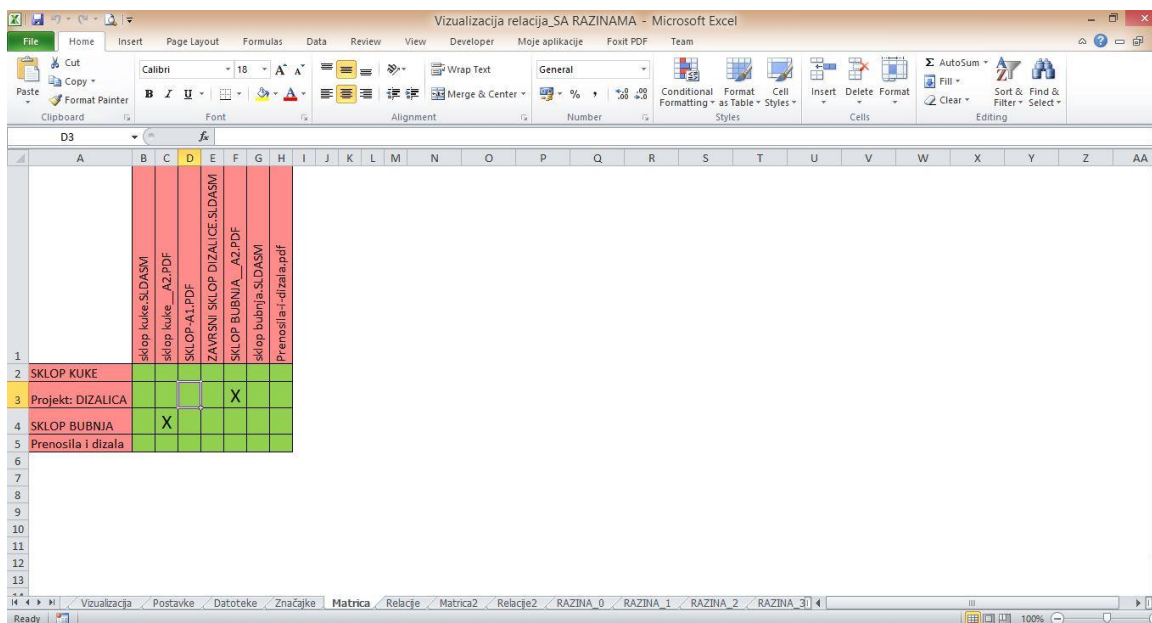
Vizualizacija relacija_SA RAZINAMA - Microsoft Excel

File Home Insert Page Layout Formulas Data Review View Developer Moje aplikacije Foxit PDF Team

Cut Copy Paste Format Painter Clipboard
Calibri 18 Font
Wrap Text Merge & Center Alignment
General % , Number
Conditional Formatting Format as Table Cell Styles Styles
Insert Delete Format Cells
AutoSum Fill Clear Sort & Filter Find & Select Editing

D3 $f_x$

| | A | B | C | D | E | F | G | H |
|---|---|---|---|---|---|---|---|---|
| 1 | | sklop kuke.SLDASM | sklop kuke__A2.PDF | SKLOP-A1.PDF | ZAVRSNI SKLOP DIZALICE.SLDASM | SKLOP BUBNJA__A2.PDF | sklop bubnja.SLDASM | Prenosila-i-dizala.pdf |
| 2 | SKLOP KUKE | | | | | | | |
| 3 | Projekt: DIZALICA | | | | | X | | |
| 4 | SKLOP BUBNJA | | X | | | | | |
| 5 | Prenosila i dizala | | | | | | | |

I J K L M N O P Q R S T U V W X Y Z AA
6 7 8 9 10 11 12 13 14

Vizualizacija Postavke Datoteke Značajke Matrica Relacije Matrica2 Relacije2 RAZINA_0 RAZINA_1 RAZINA_2 RAZINA_3

Ready 100%